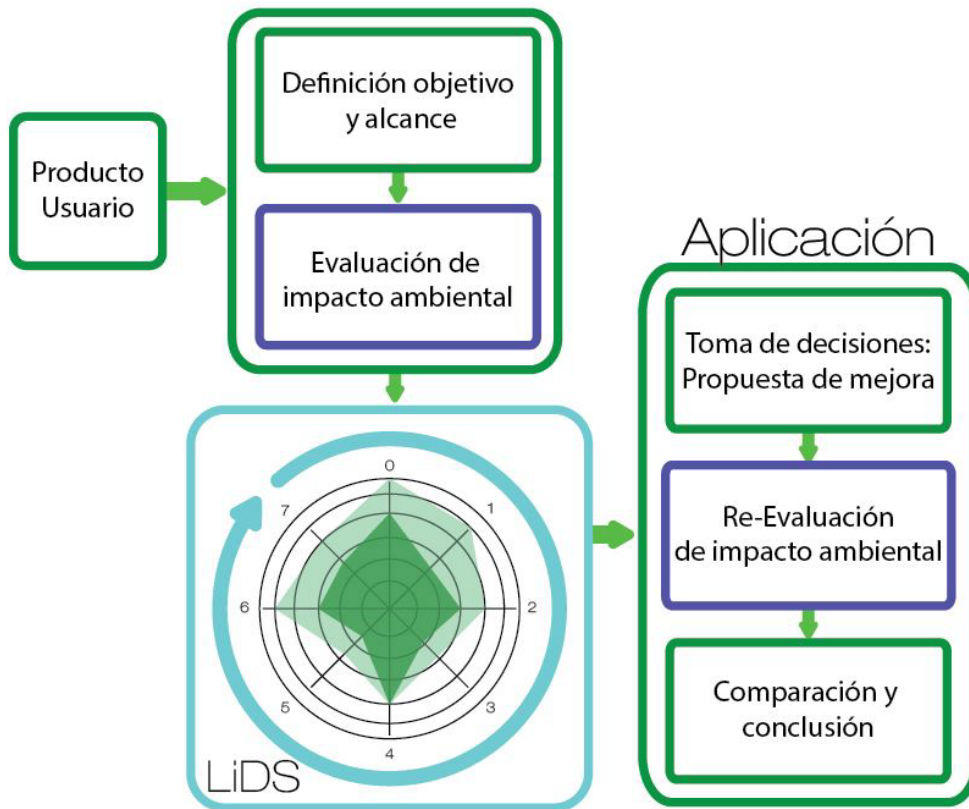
Producto Usuario

Definición objetivo y alcance

Evaluación de impacto ambiental

0
1
2
3
4
5
6
7

LiDS

Aplicación

Toma de decisiones: Propuesta de mejora

Re-Evaluación de impacto ambiental

Comparación y conclusión